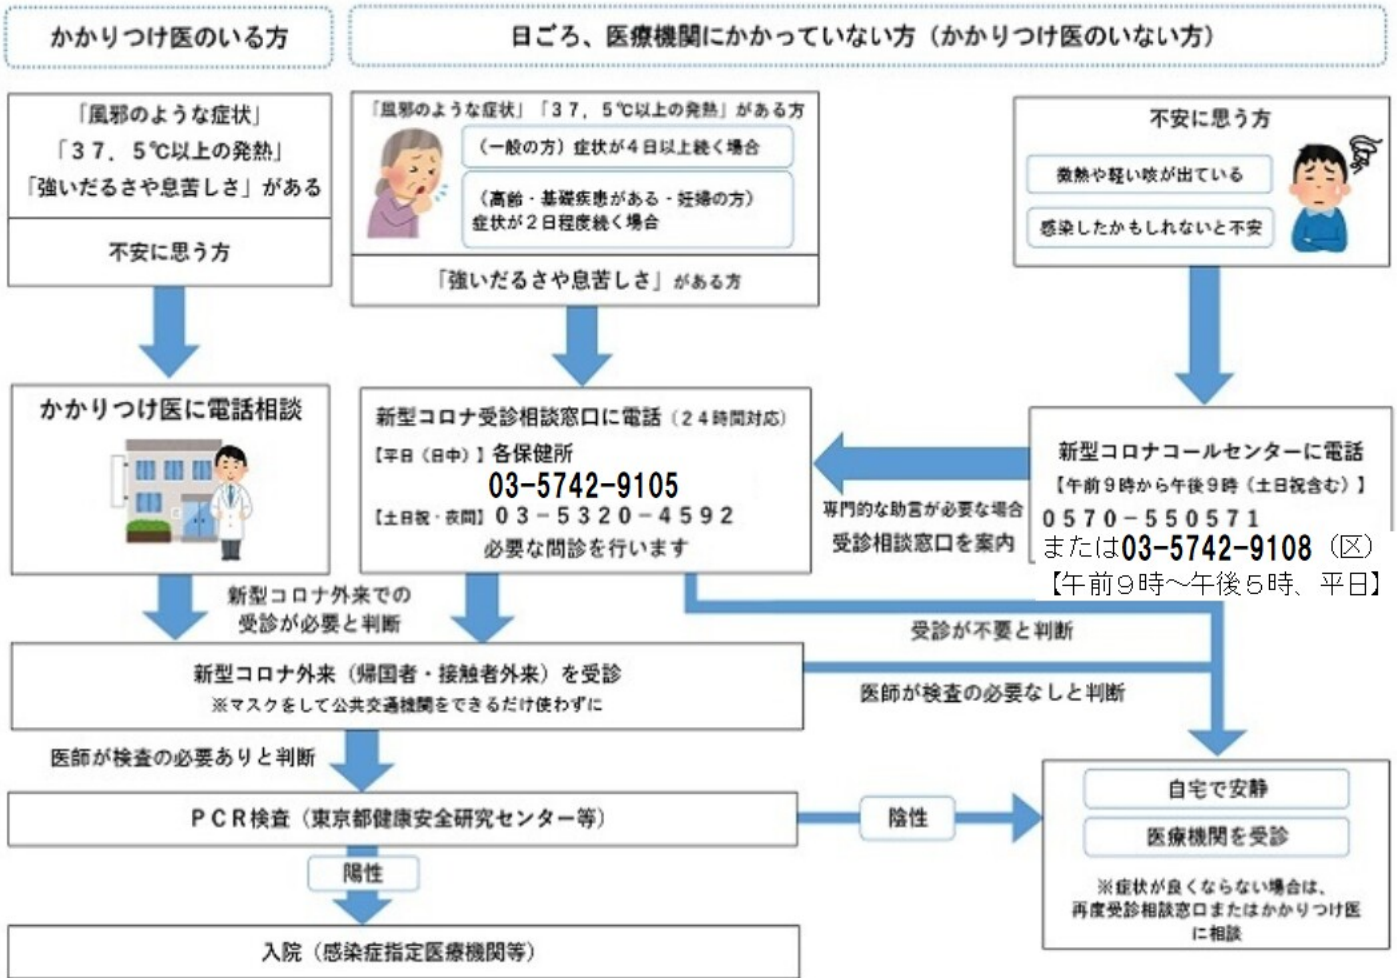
かかりつけ医のいる方

日ごろ、医療機関にかかっていない方（かかりつけ医のいない方）

「風邪のような症状」
「３７．５℃以上の発熱」
「強いだるさや息苦しさ」がある

不安に思う方

「風邪のような症状」「３７．５℃以上の発熱」がある方

（一般の方）症状が４日以上続く場合

（高齢・基礎疾患がある・妊婦の方）
症状が２日程度続く場合

「強いだるさや息苦しさ」がある方

不安に思う方

微熱や軽い咳が出ている

感染したかもしれないと不安

かかりつけ医に電話相談

新型コロナ受診相談窓口に電話（２４時間対応）
【平日（日中）】各保健所
03-5742-9105
【土日祝・夜間】０３－５３２０－４５９２
必要な問診を行います

専門的な助言が必要な場合
受診相談窓口を案内

新型コロナコールセンターに電話
【午前９時から午後９時（土日祝含む）】
０５７０－５５０５７１
または03-5742-9108（区）
【午前９時～午後５時、平日】

新型コロナ外来での
受診が必要と判断

受診が不要と判断

新型コロナ外来（帰国者・接触者外来）を受診
※マスクをして公共交通機関をできるだけ使わずに

医師が検査の必要なしと判断

医師が検査の必要ありと判断

ＰＣＲ検査（東京都健康安全研究センター等）

陰性

自宅で安静

医療機関を受診

※症状が良くならない場合は、再度受診相談窓口またはかかりつけ医に相談

陽性

入院（感染症指定医療機関等）